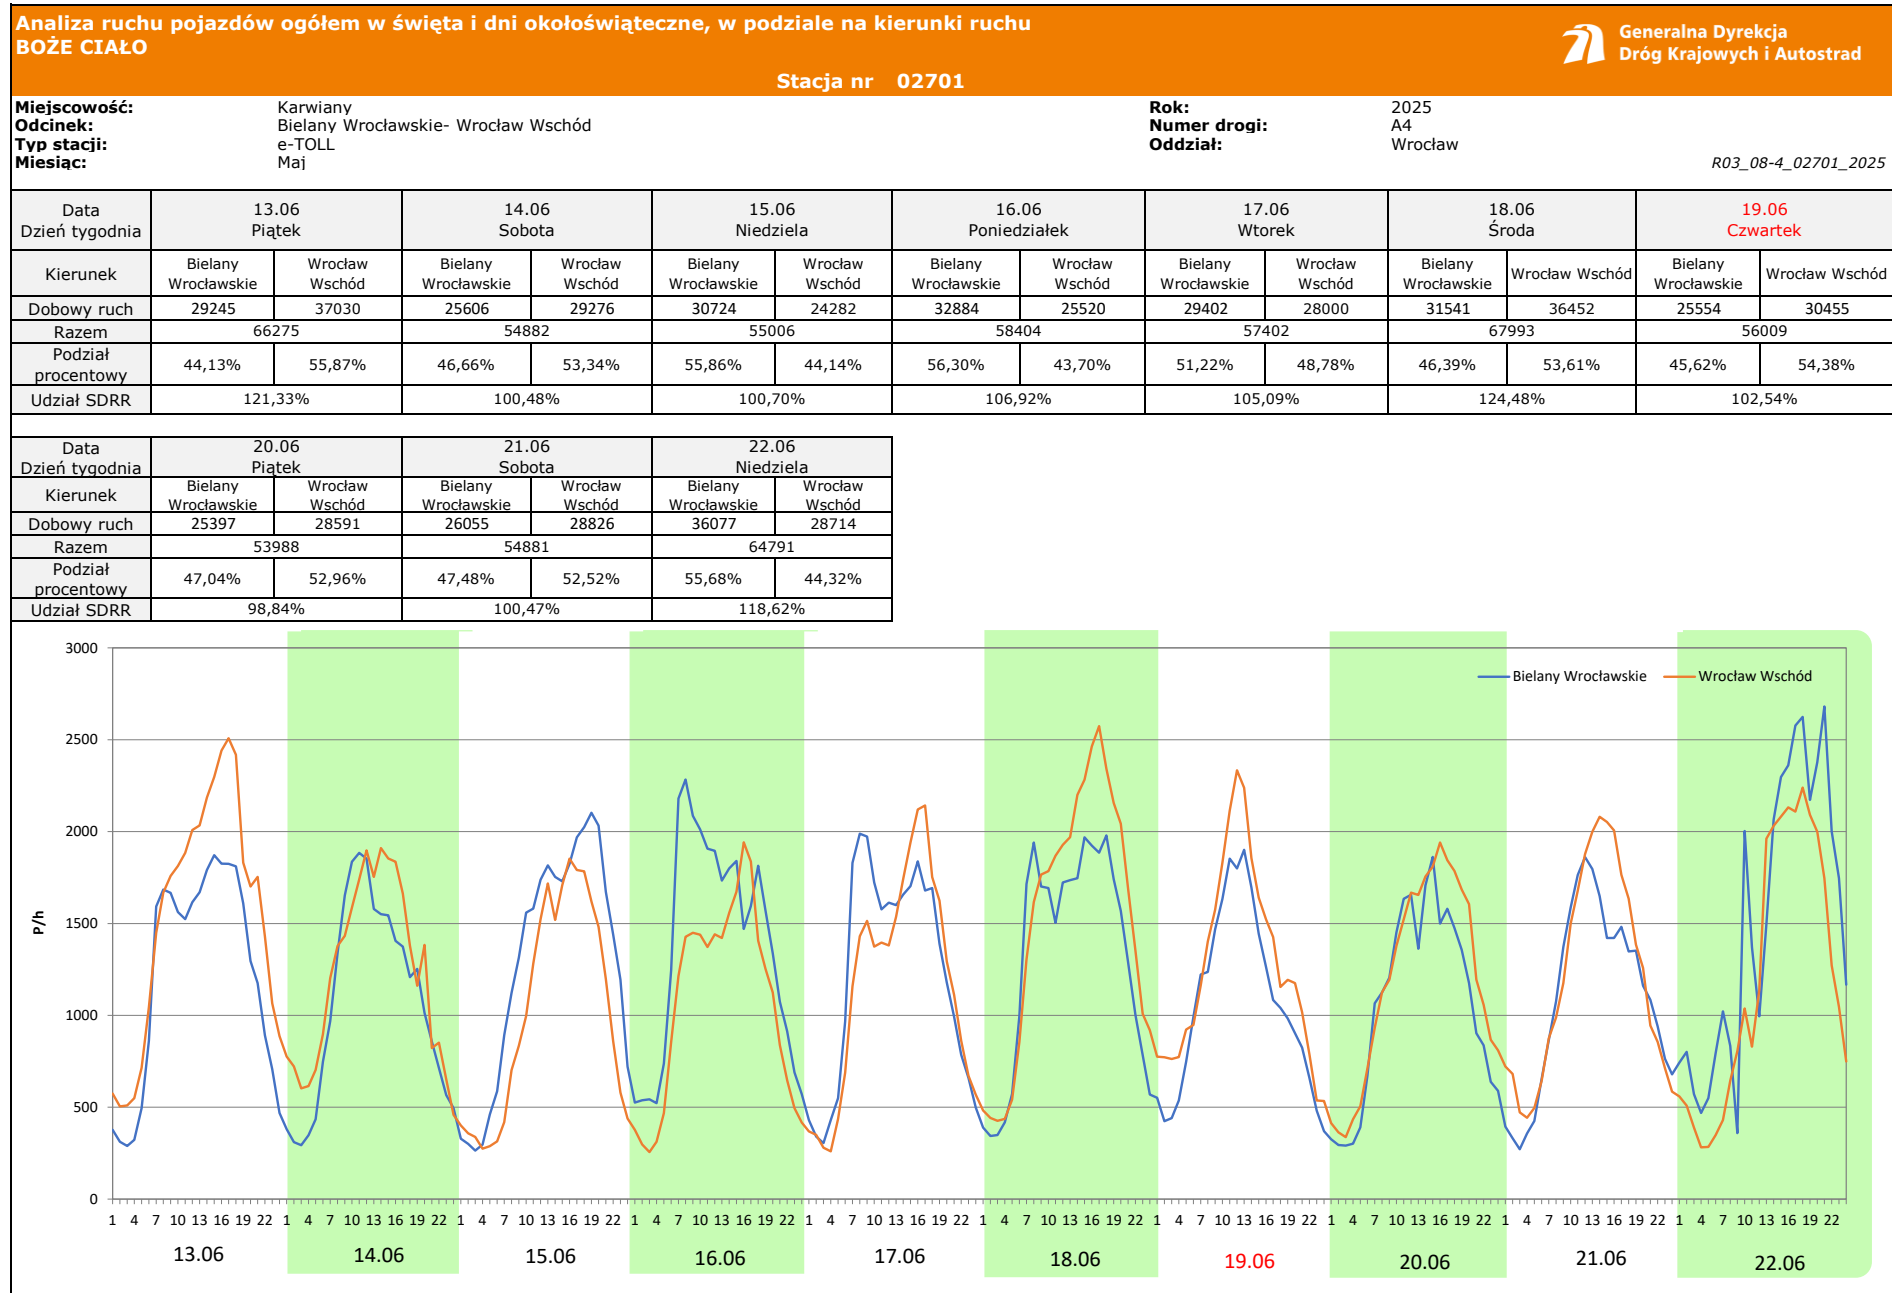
Analiza ruchu pojazdów ogółem w święta i dni okołoświąteczne, w podziale na kierunki ruchu
BOŻE CIAŁO

Generalna Dyrekcja Dróg Krajowych i Autostrad

Stacja nr 02701

Miejscowość: Karwiany
Odcinek: Bielany Wrocławskie- Wrocław Wschód
Typ stacji: e-TOLL
Miesiąc: Maj

Rok: 2025
Numer drogi: A4
Oddział: Wrocław

R03_08-4_02701_2025

| Data Dzień tygodnia | 13.06 Piątek | | 14.06 Sobota | | 15.06 Niedziela | | 16.06 Poniedziałek | | 17.06 Wtorek | | 18.06 Środa | | 19.06 Czwartek | |
|---|---|---|---|---|---|---|---|---|---|---|---|---|---|---|
| Kierunek | Bielany Wrocławskie | Wrocław Wschód | Bielany Wrocławskie | Wrocław Wschód | Bielany Wrocławskie | Wrocław Wschód | Bielany Wrocławskie | Wrocław Wschód | Bielany Wrocławskie | Wrocław Wschód | Bielany Wrocławskie | Wrocław Wschód | Bielany Wrocławskie | Wrocław Wschód |
| Dobowy ruch | 29245 | 37030 | 25606 | 29276 | 30724 | 24282 | 32884 | 25520 | 29402 | 28000 | 31541 | 36452 | 25554 | 30455 |
| Razem | 66275 | | 54882 | | 55006 | | 58404 | | 57402 | | 67993 | | 56009 | |
| Podział procentowy | 44,13% | 55,87% | 46,66% | 53,34% | 55,86% | 44,14% | 56,30% | 43,70% | 51,22% | 48,78% | 46,39% | 53,61% | 45,62% | 54,38% |
| Udział SDRR | 121,33% | | 100,48% | | 100,70% | | 106,92% | | 105,09% | | 124,48% | | 102,54% | |

| Data Dzień tygodnia | 20.06 Piątek | | 21.06 Sobota | | 22.06 Niedziela | |
|---|---|---|---|---|---|---|
| Kierunek | Bielany Wrocławskie | Wrocław Wschód | Bielany Wrocławskie | Wrocław Wschód | Bielany Wrocławskie | Wrocław Wschód |
| Dobowy ruch | 25397 | 28591 | 26055 | 28826 | 36077 | 28714 |
| Razem | 53988 | | 54881 | | 64791 | |
| Podział procentowy | 47,04% | 52,96% | 47,48% | 52,52% | 55,68% | 44,32% |
| Udział SDRR | 98,84% | | 100,47% | | 118,62% | |

Bielany Wrocławskie
Wrocław Wschód

P/h
3000
2500
2000
1500
1000
500
0

1 4 7 10 13 16 19 22 (×10)

13.06 14.06 15.06 16.06 17.06 18.06 19.06 20.06 21.06 22.06